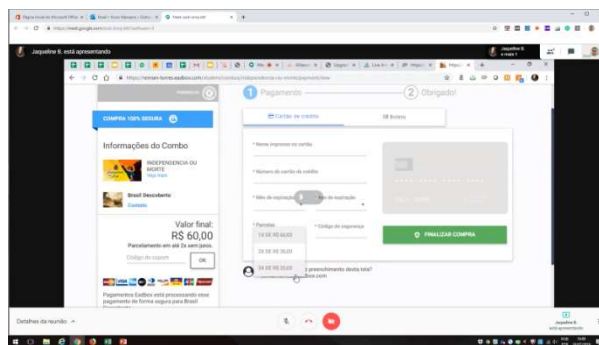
Jaqueline B. está apresentando

1 Pagamento

2 Obrigado!

COMPRA 100% SEGURA

Cartão de crédito

Boleto

Informações do Combo

INDEPENDENCIA OU MORTE

Brasil Descoberto

* Nome impresso no cartão

* Número do cartão de crédito

* Mês de expiração

* Ano de expiração

* Parcelas

* Código de segurança

1x DE R$ 60,00

2x DE R$ 30,00

3x DE R$ 20,00

FINALIZAR COMPRA

Valor final:
R$ 60,00

Parcelamento em até 3x sem juros.

Código do cupom

OK

preenchimento desta tela?

Pagamentos Eadbox está processando esse pagamento de forma segura para Brasil

Detalhes da reunião

Jaqueline B. está apresentando